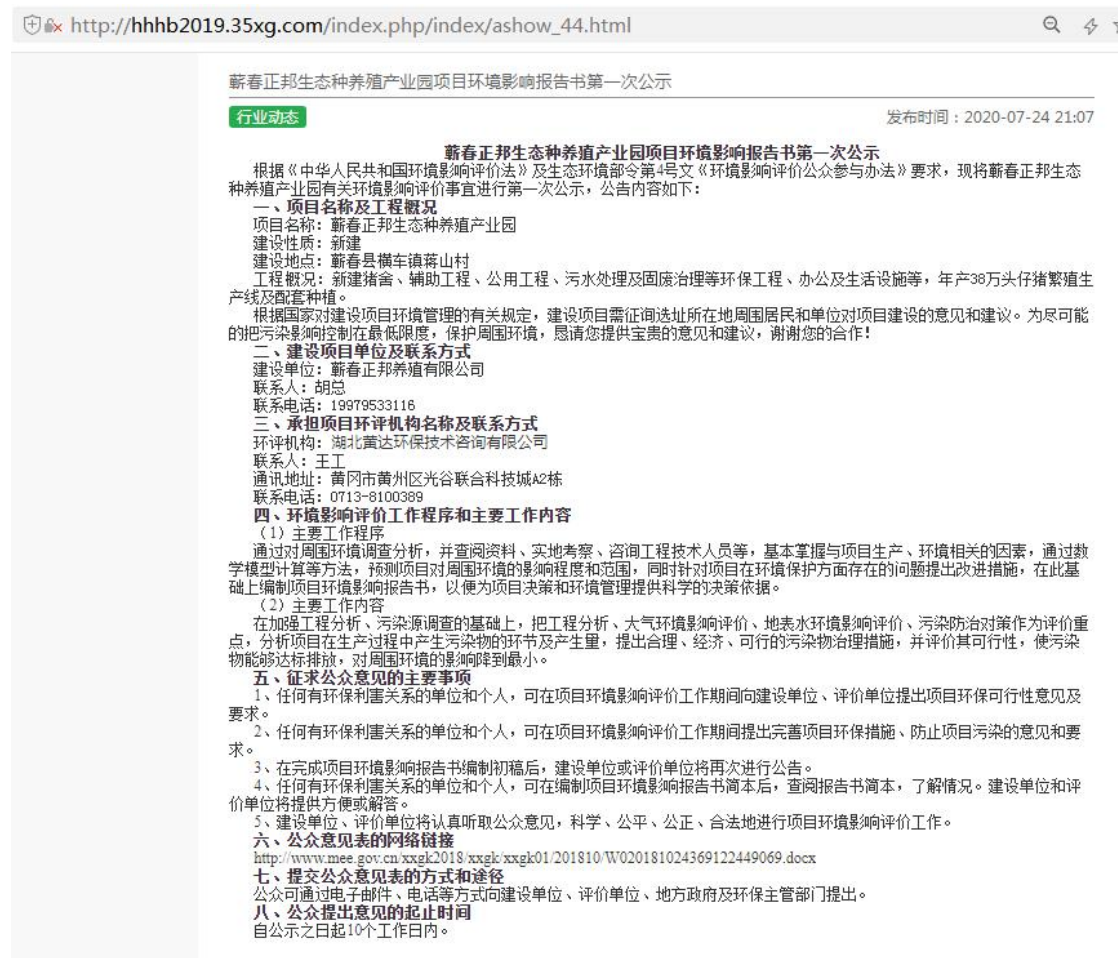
http://hhhb2019.35xg.com/index.php/index/ashow_44.html

蕲春正邦生态种养殖产业园项目环境影响报告书第一次公示

行业动态

发布时间：2020-07-24 21:07

蕲春正邦生态种养殖产业园项目环境影响报告书第一次公示

根据《中华人民共和国环境影响评价法》及生态环境部令第4号文《环境影响评价公众参与办法》要求，现将蕲春正邦生态种养殖产业园有关环境影响评价事宜进行第一次公示，公告内容如下：

一、项目名称及工程概况

项目名称：蕲春正邦生态种养殖产业园

建设性质：新建

建设地点：蕲春县横车镇蒋山村

工程概况：新建猪舍、辅助工程、公用工程、污水处理及固废治理等环保工程、办公及生活设施等，年产38万头仔猪繁殖生产线及配套种植。

根据国家对建设项目环境管理的有关规定，建设项目需征询选址所在地周围居民和单位对项目建设的意见和建议。为尽可能的把污染影响控制在最低限度，保护周围环境，恳请您提供宝贵的意见和建议，谢谢您的合作！

二、建设项目单位及联系方式

建设单位：蕲春正邦养殖有限公司

联系人：胡总

联系电话：19979533116

三、承担项目环评机构名称及联系方式

环评机构：湖北黄达环保技术咨询有限公司

联系人：王工

通讯地址：黄冈市黄州区光谷联合科技城A2栋

联系电话：0713-8100389

四、环境影响评价工作程序和主要工作内容

（1）主要工作程序

通过对周围环境调查分析，并查阅资料、实地考察、咨询工程技术人员等，基本掌握与项目生产、环境相关的因素，通过数学模型计算等方法，预测项目对周围环境的影响程度和范围，同时针对项目在环境保护方面存在的问题提出改进措施，在此基础上编制项目环境影响报告书，以便为项目决策和环境管理提供科学的决策依据。

（2）主要工作内容

在加强工程分析、污染源调查的基础上，把工程分析、大气环境影响评价、地表水环境影响评价、污染防治对策作为评价重点，分析项目在生产过程中产生污染物的环节及产生量，提出合理、经济、可行的污染物治理措施，并评价其可行性，使污染物能够达标排放，对周围环境的影响降到最小。

五、征求公众意见的主要事项

1、任何有环保利害关系的单位和个人，可在项目环境影响评价工作期间向建设单位、评价单位提出项目环保可行性意见及要求。

2、任何有环保利害关系的单位和个人，可在项目环境影响评价工作期间提出完善项目环保措施、防止项目污染的意见和要求。

3、在完成项目环境影响报告书编制初稿后，建设单位或评价单位将再次进行公告。

4、任何有环保利害关系的单位和个人，可在编制项目环境影响报告书简本后，查阅报告书简本，了解情况。建设单位和评价单位将提供方便或解答。

5、建设单位、评价单位将认真听取公众意见，科学、公平、公正、合法地进行项目环境影响评价工作。

六、公众意见表的网络链接

http://www.mee.gov.cn/xxgk2018/xxgk/xxgk01/201810/W020181024369122449069.docx

七、提交公众意见表的方式和途径

公众可通过电子邮件、电话等方式向建设单位、评价单位、地方政府及环保主管部门提出。

八、公众提出意见的起止时间

自公示之日起10个工作日内。